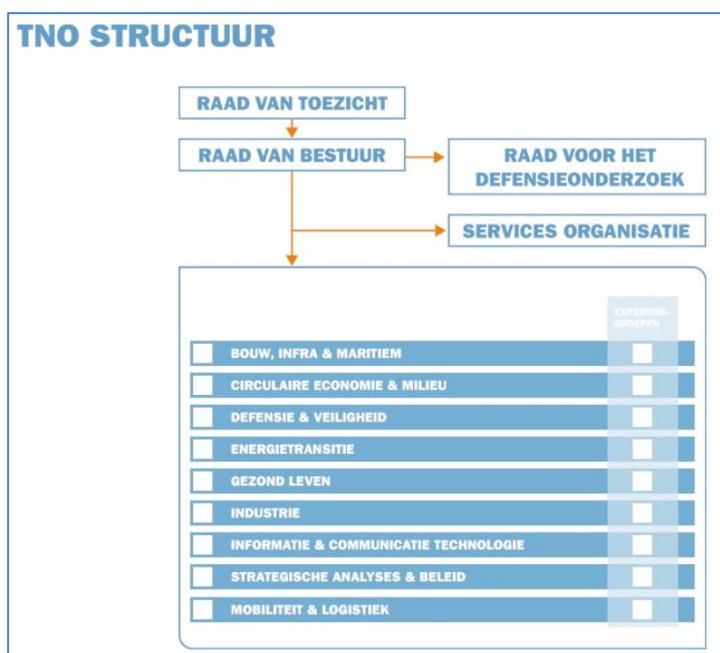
TNO STRUCTUUR

RAAD VAN TOEZICHT

RAAD VAN BESTUUR

RAAD VOOR HET DEFENSIEONDERZOEK

SERVICES ORGANISATIE

EXPERTISE-GROEPEN

BOUW, INFRA & MARITIEM

CIRCULAIRE ECONOMIE & MILIEU

DEFENSIE & VEILIGHEID

ENERGIETRANSITIE

GEZOND LEVEN

INDUSTRIE

INFORMATIE & COMMUNICATIE TECHNOLOGIE

STRATEGISCHE ANALYSES & BELEID

MOBILITEIT & LOGISTIEK